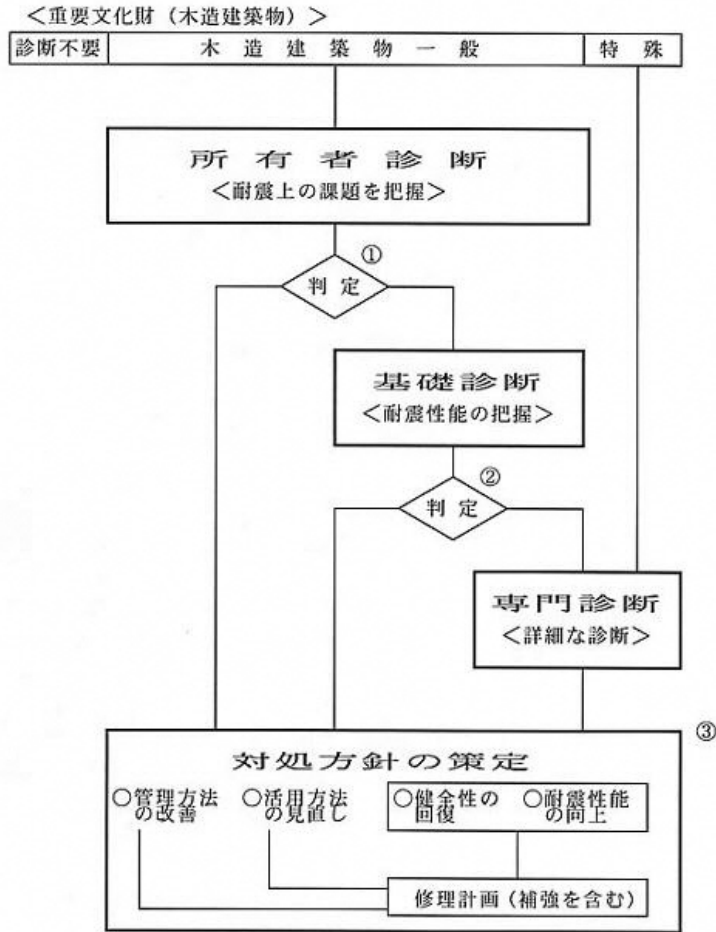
<重要文化財（木造建築物）>

| 診断不要 | 木造建築物一般 | 特殊 |
|---|---|---|

所有者診断
<耐震上の課題を把握>

①
判定

基礎診断
<耐震性能の把握>

②
判定

専門診断
<詳細な診断>

③
対処方針の策定

○管理方法の改善　○活用方法の見直し　○健全性の回復　○耐震性能の向上

修理計画（補強を含む）